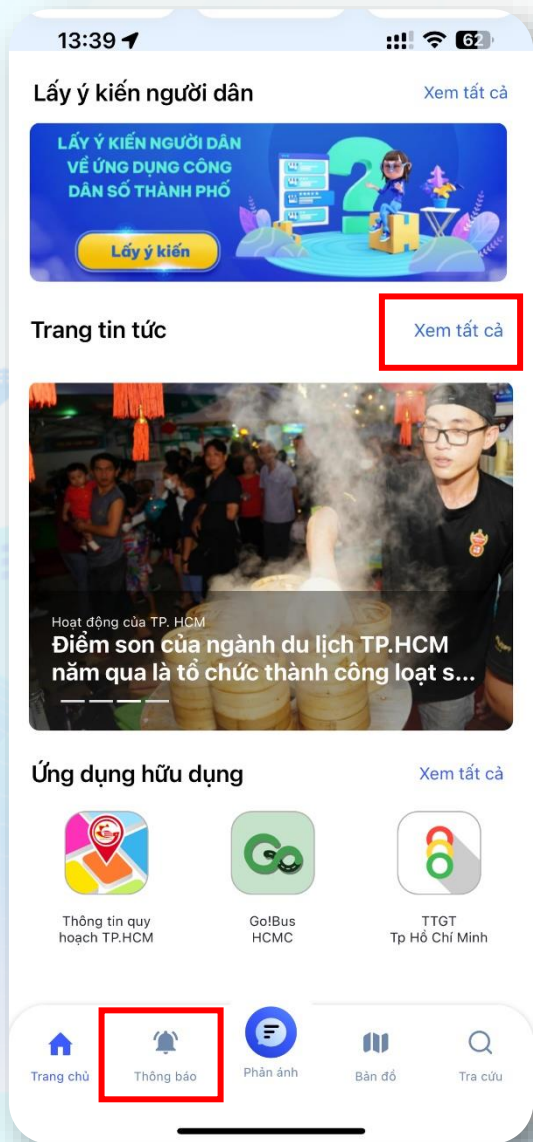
13:39

62

Lấy ý kiến người dân

Xem tất cả

LẤY Ý KIẾN NGƯỜI DÂN VỀ ỨNG DỤNG CÔNG DÂN SỐ THÀNH PHỐ

Lấy ý kiến

Trang tin tức

Xem tất cả

Hoạt động của TP. HCM

Điểm son của ngành du lịch TP.HCM năm qua là tổ chức thành công loạt s...

Ứng dụng hữu dụng

Xem tất cả

Thông tin quy hoạch TP.HCM

Go!Bus HCMC

TTGT Tp Hồ Chí Minh

Trang chủ

Thông báo

Phản ánh

Bản đồ

Tra cứu